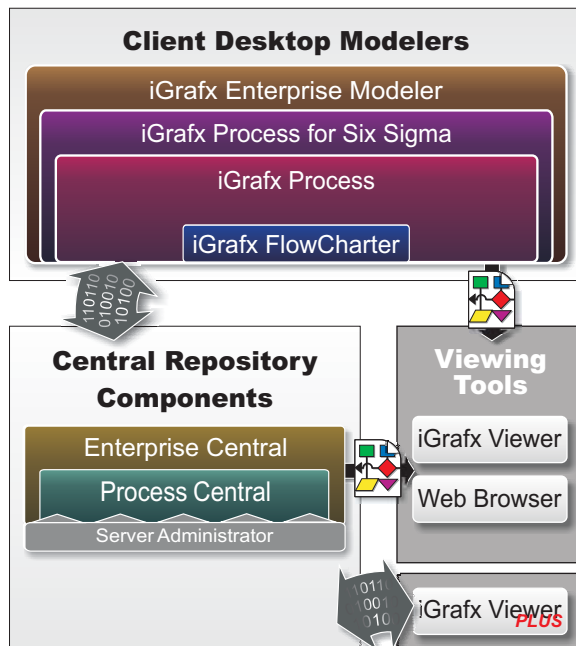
Client Desktop Modelers

iGrafx Enterprise Modeler

iGrafx Process for Six Sigma

iGrafx Process

iGrafx FlowCharter

11011
01001
10100

Central Repository Components

Enterprise Central

Process Central

Server Administrator

Viewing Tools

iGrafx Viewer

Web Browser

011
1001
010

iGrafx Viewer PLUS